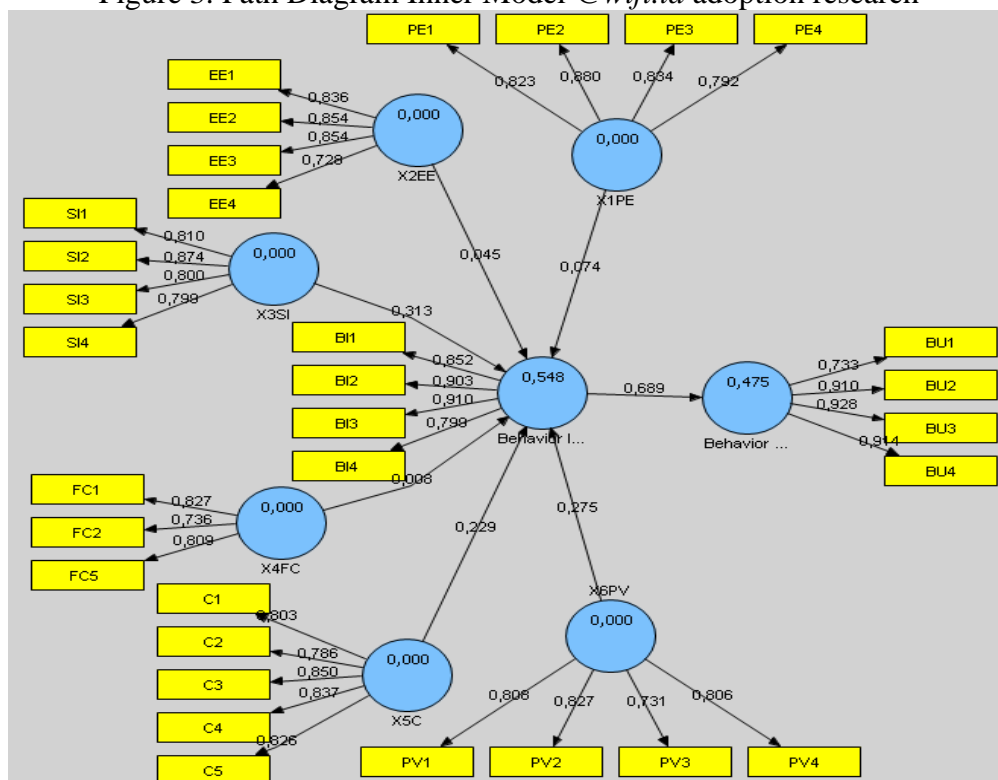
Figure 5. Path Diagram Inner Model *Owfund* adoption research

PE1
PE2
PE3
PE4
0,823
0,880
0,834
0,792
0,000
X1PE

EE1
EE2
EE3
EE4
0,836
0,854
0,854
0,728
0,000
X2EE

SI1
SI2
SI3
SI4
0,810
0,874
0,800
0,798
0,000
X3SI

0,045
0,074
0,313

BI1
BI2
BI3
BI4
0,852
0,903
0,910
0,798
0,548
Behavior I...

0,689
0,475
Behavior ...
0,733
0,910
0,928
0,914
BU1
BU2
BU3
BU4

FC1
FC2
FC5
0,827
0,736
0,809
0,008
0,000
X4FC

0,229
0,275

X6PV
0,000

C1
C2
C3
C4
C5
0,803
0,786
0,850
0,837
0,826
0,000
X5C

0,808
0,827
0,731
0,806
PV1
PV2
PV3
PV4